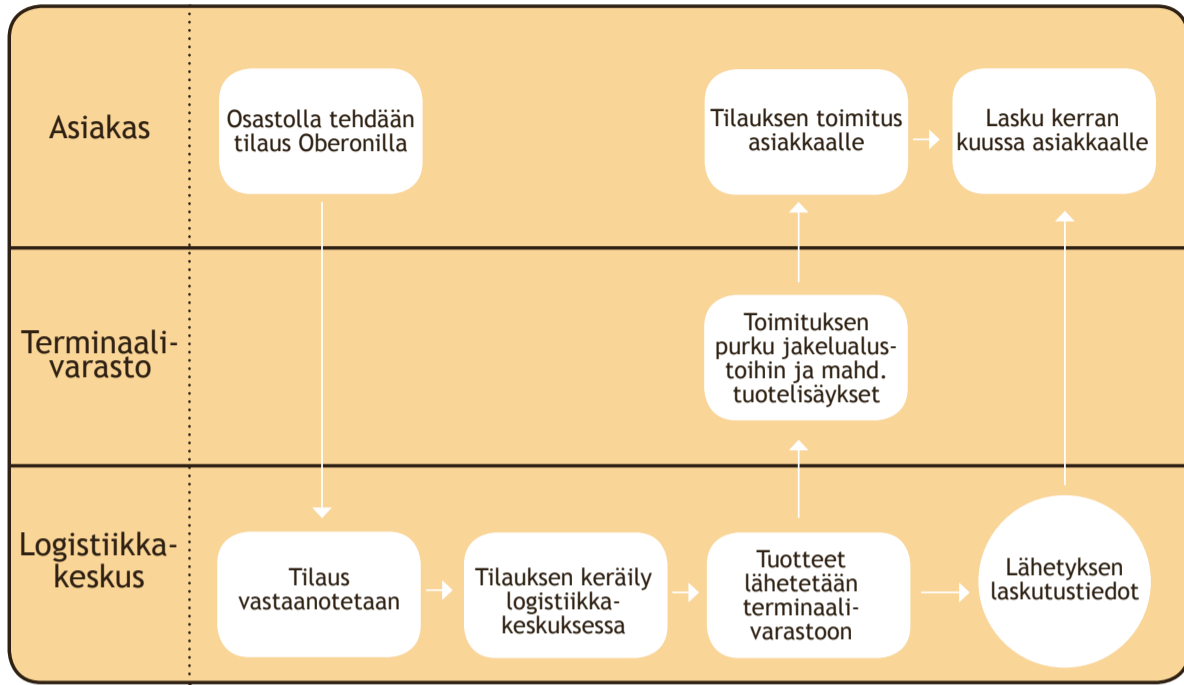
Asiakas

Osastolla tehdään tilaus Oberonilla

Tilauksen toimitus asiakkaalle

Lasku kerran kuussa asiakkaalle

Terminaalivarasto

Toimituksen purku jakelualustoihin ja mahd. tuotelisäykset

Logistiikkakeskus

Tilaus vastaanotetaan

Tilauksen keräily logistiikkakeskuksessa

Tuotteet lähetetään terminaalivarastoon

Lähetyksen laskutustiedot